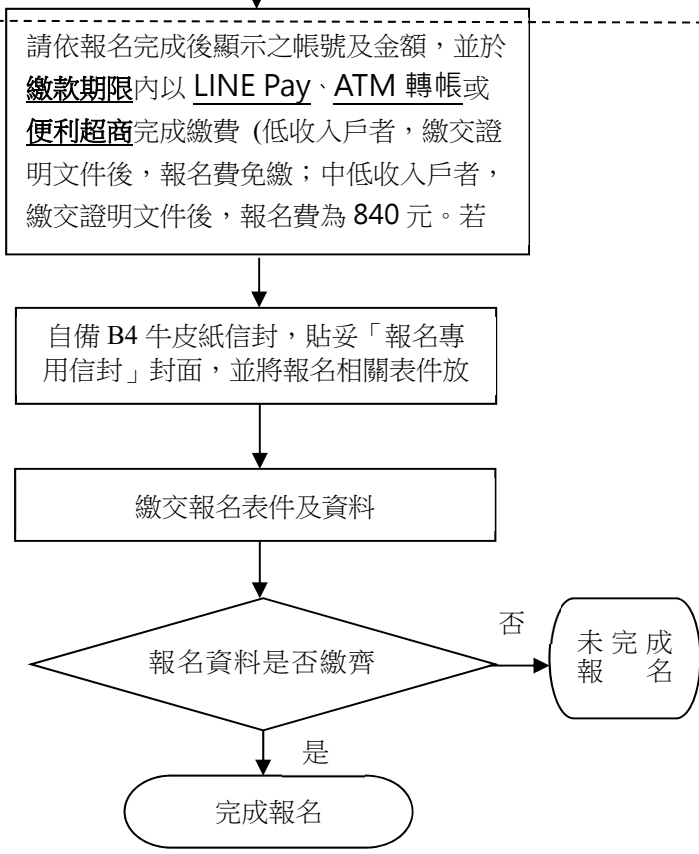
請依報名完成後顯示之帳號及金額，並於繳款期限內以 LINE Pay、ATM 轉帳或便利超商完成繳費 (低收入戶者，繳交證明文件後，報名費免繳；中低收入戶者，繳交證明文件後，報名費為 840 元。若

自備 B4 牛皮紙信封，貼妥「報名專用信封」封面，並將報名相關表件放

繳交報名表件及資料

報名資料是否繳齊

否

未完成報名

是

完成報名